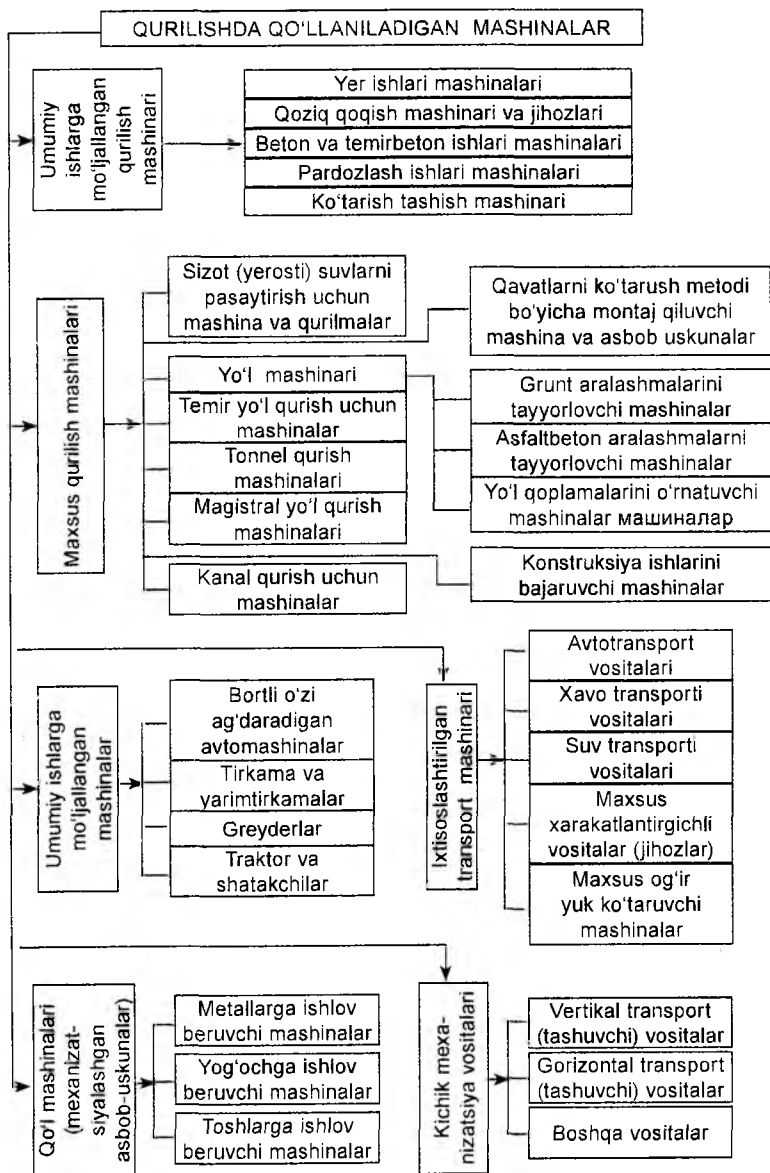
QURILISHDA QO'LLANILADIGAN MASHINALAR

Umumiy ishlarga mo'ljallangan qurilish mashinari

Yer ishlari mashinalari

Qoziq qoqish mashinari va jihozlari

Beton va temirbeton ishlari mashinalari

Pardozlash ishlari mashinalari

Ko'tarish tashish mashinari

Maxsus qurilish mashinalari

Sizot (yerosti) suvlarni pasaytirish uchun mashina va qurilmalar

Qavatlarni ko'tarush metodi bo'yicha montaj qiluvchi mashina va asbob uskunalar

Yo'l mashinari

Temir yo'l qurish uchun mashinalar

Tonnel qurish mashinalari

Magistral yo'l qurish mashinalari

Kanal qurish uchun mashinalar

Grunt aralashmalarini tayyorlovchi mashinalar

Asfaltbeton aralashmalarni tayyorlovchi mashinalar

Yo'l qoplamalarini o'rnatuvchi mashinalar машиналар

Konstruksiya ishlarini bajaruvchi mashinalar

Umumiy ishlarga mo'ljallangan mashinalar

Bortli o'zi ag'daradigan avtomashinalar

Tirkama va yarimtirkamalar

Greyderlar

Traktor va shatakchilar

Ixtisoslashtirilgan transport mashinari

Avtotransport vositalari

Xavo transporti vositalari

Suv transporti vositalari

Maxsus xarakatlantirgichli vositalar (jihozlar)

Maxsus og'ir yuk ko'taruvchi mashinalar

Qo'l mashinalari (mexanizatsiyalashgan asbob-uskunalar)

Metallarga ishlov beruvchi mashinalar

Yog'ochga ishlov beruvchi mashinalar

Toshlarga ishlov beruvchi mashinalar

Kichik mexanizatsiya vositalari

Vertikal transport (tashuvchi) vositalar

Gorizontal transport (tashuvchi) vositalar

Boshqa vositalar